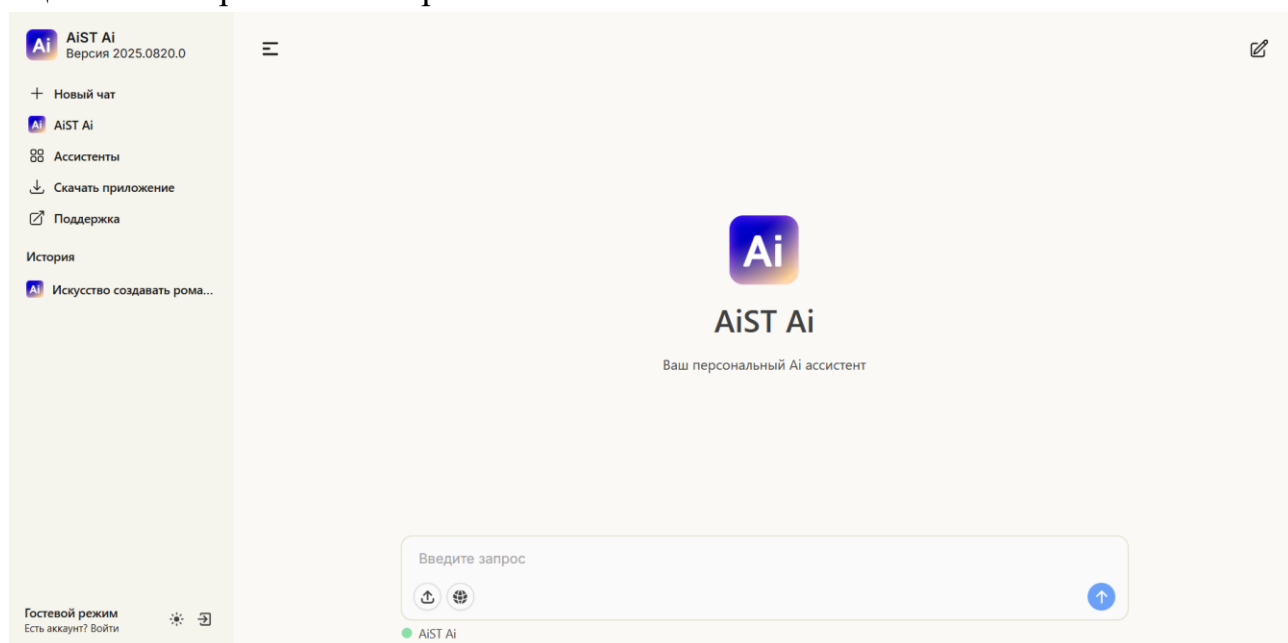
Ai AiST Ai
Версия 2025.0820.0

+ Новый чат
Ai AiST Ai
Ассистенты
Скачать приложение
Поддержка

История
Ai Искусство создавать рома...

Гостевой режим
Есть аккаунт? Войти

Ai
AiST Ai
Ваш персональный Ai ассистент

Введите запрос

AiST Ai